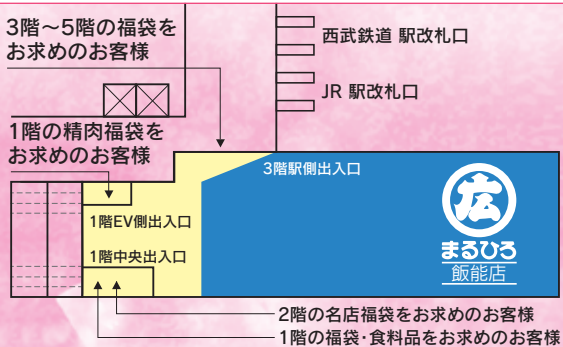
3階～5階の福袋をお求めのお客様

西武鉄道 駅改札口

JR 駅改札口

1階の精肉福袋をお求めのお客様

3階駅側出入口

広

まるひろ
飯能店

1階EV側出入口

1階中央出入口

2階の名店福袋をお求めのお客様

1階の福袋･食料品をお求めのお客様